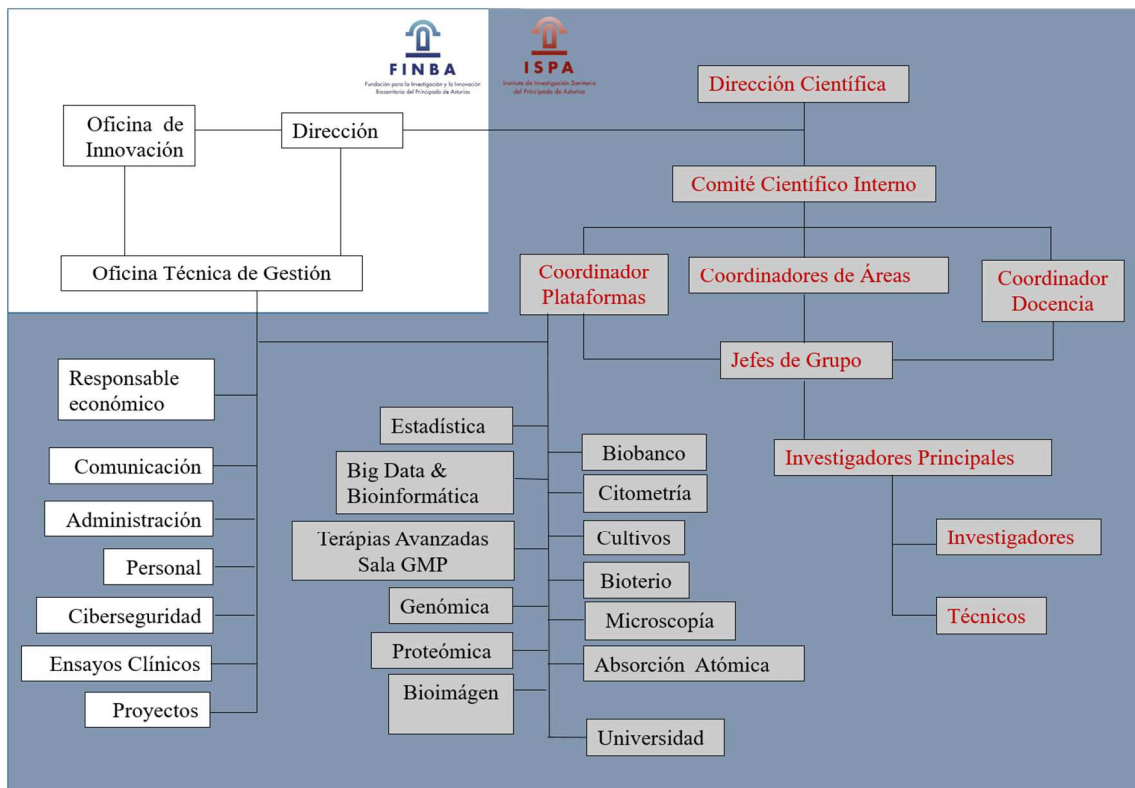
FINBA
Fundación para la Investigación y la Innovación Biosanitaria del Principado de Asturias

ISPA
Instituto de Investigación Sanitaria del Principado de Asturias

Oficina de Innovación

Dirección

Oficina Técnica de Gestión

Dirección Científica

Comité Científico Interno

Coordinador Plataformas

Coordinadores de Áreas

Coordinador Docencia

Jefes de Grupo

Investigadores Principales

Investigadores

Técnicos

Responsable económico

Comunicación

Administración

Personal

Ciberseguridad

Ensayos Clínicos

Proyectos

Estadística

Big Data & Bioinformática

Terápias Avanzadas Sala GMP

Genómica

Proteómica

Bioimágen

Biobanco

Citometría

Cultivos

Bioterio

Microscopía

Absorción Atómica

Universidad